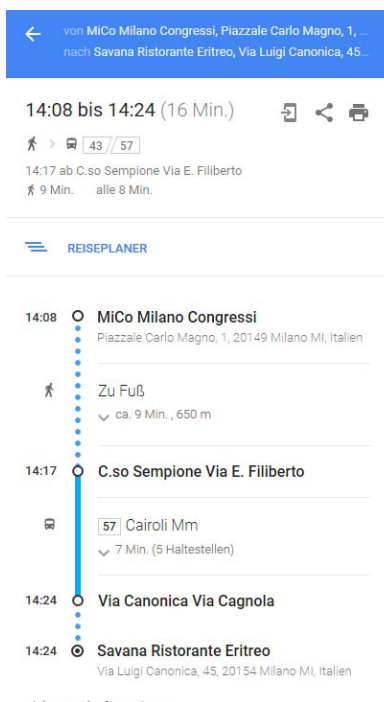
von MiCo Milano Congressi, Piazzale Carlo Magno, 1, ...
nach Savana Ristorante Eritreo, Via Luigi Canonica, 45...

14:08 bis 14:24 (16 Min.)

43 / 57
14:17 ab C.so Sempione Via E. Filiberto
9 Min. alle 8 Min.

REISEPLANER

14:08 MiCo Milano Congressi
Piazzale Carlo Magno, 1, 20149 Milano MI, Italien

Zu Fuß
ca. 9 Min. , 650 m

14:17 C.so Sempione Via E. Filiberto

57 Cairoli Mm
7 Min. (5 Haltestellen)

14:24 Via Canonica Via Cagnola

14:24 Savana Ristorante Eritreo
Via Luigi Canonica, 45, 20154 Milano MI, Italien